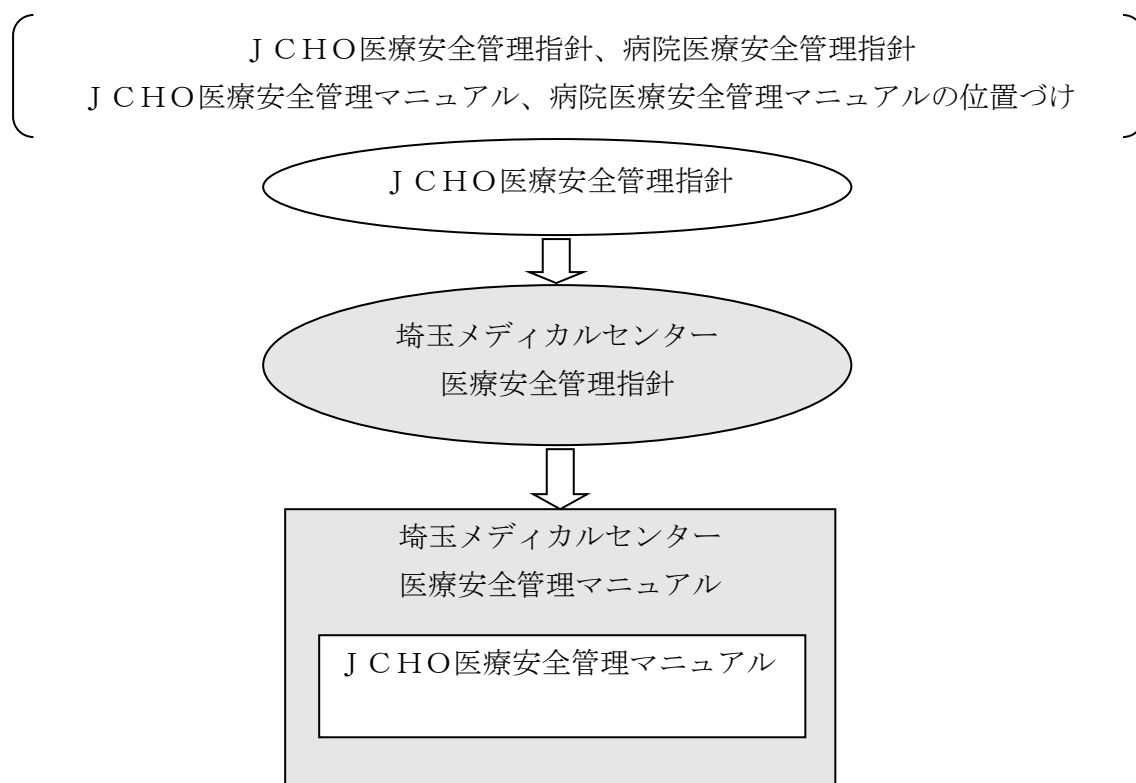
ＪＣＨＯ医療安全管理指針、病院医療安全管理指針
ＪＣＨＯ医療安全管理マニュアル、病院医療安全管理マニュアルの位置づけ

ＪＣＨＯ医療安全管理指針

埼玉メディカルセンター
医療安全管理指針

埼玉メディカルセンター
医療安全管理マニュアル

ＪＣＨＯ医療安全管理マニュアル